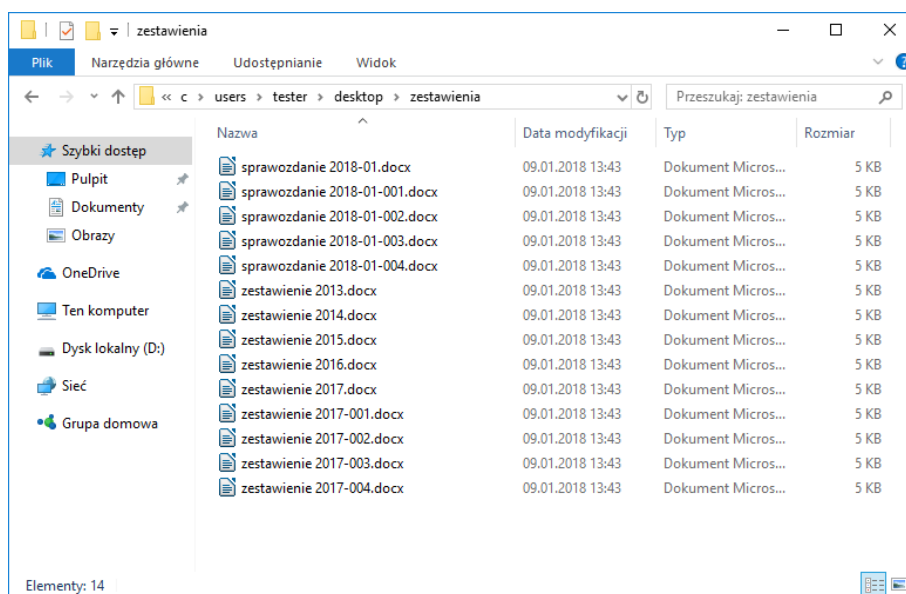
zestawienia

Plik Narzędzia główne Udostępnianie Widok

« c › users › tester › desktop › zestawienia

Przeszukaj: zestawienia

Szybki dostęp
Pulpit
Dokumenty
Obrazy
OneDrive
Ten komputer
Dysk lokalny (D:)
Sieć
Grupa domowa

| Nazwa | Data modyfikacji | Typ | Rozmiar |
|---|---|---|---|
| sprawozdanie 2018-01.docx | 09.01.2018 13:43 | Dokument Micros... | 5 KB |
| sprawozdanie 2018-01-001.docx | 09.01.2018 13:43 | Dokument Micros... | 5 KB |
| sprawozdanie 2018-01-002.docx | 09.01.2018 13:43 | Dokument Micros... | 5 KB |
| sprawozdanie 2018-01-003.docx | 09.01.2018 13:43 | Dokument Micros... | 5 KB |
| sprawozdanie 2018-01-004.docx | 09.01.2018 13:43 | Dokument Micros... | 5 KB |
| zestawienie 2013.docx | 09.01.2018 13:43 | Dokument Micros... | 5 KB |
| zestawienie 2014.docx | 09.01.2018 13:43 | Dokument Micros... | 5 KB |
| zestawienie 2015.docx | 09.01.2018 13:43 | Dokument Micros... | 5 KB |
| zestawienie 2016.docx | 09.01.2018 13:43 | Dokument Micros... | 5 KB |
| zestawienie 2017.docx | 09.01.2018 13:43 | Dokument Micros... | 5 KB |
| zestawienie 2017-001.docx | 09.01.2018 13:43 | Dokument Micros... | 5 KB |
| zestawienie 2017-002.docx | 09.01.2018 13:43 | Dokument Micros... | 5 KB |
| zestawienie 2017-003.docx | 09.01.2018 13:43 | Dokument Micros... | 5 KB |
| zestawienie 2017-004.docx | 09.01.2018 13:43 | Dokument Micros... | 5 KB |

Elementy: 14